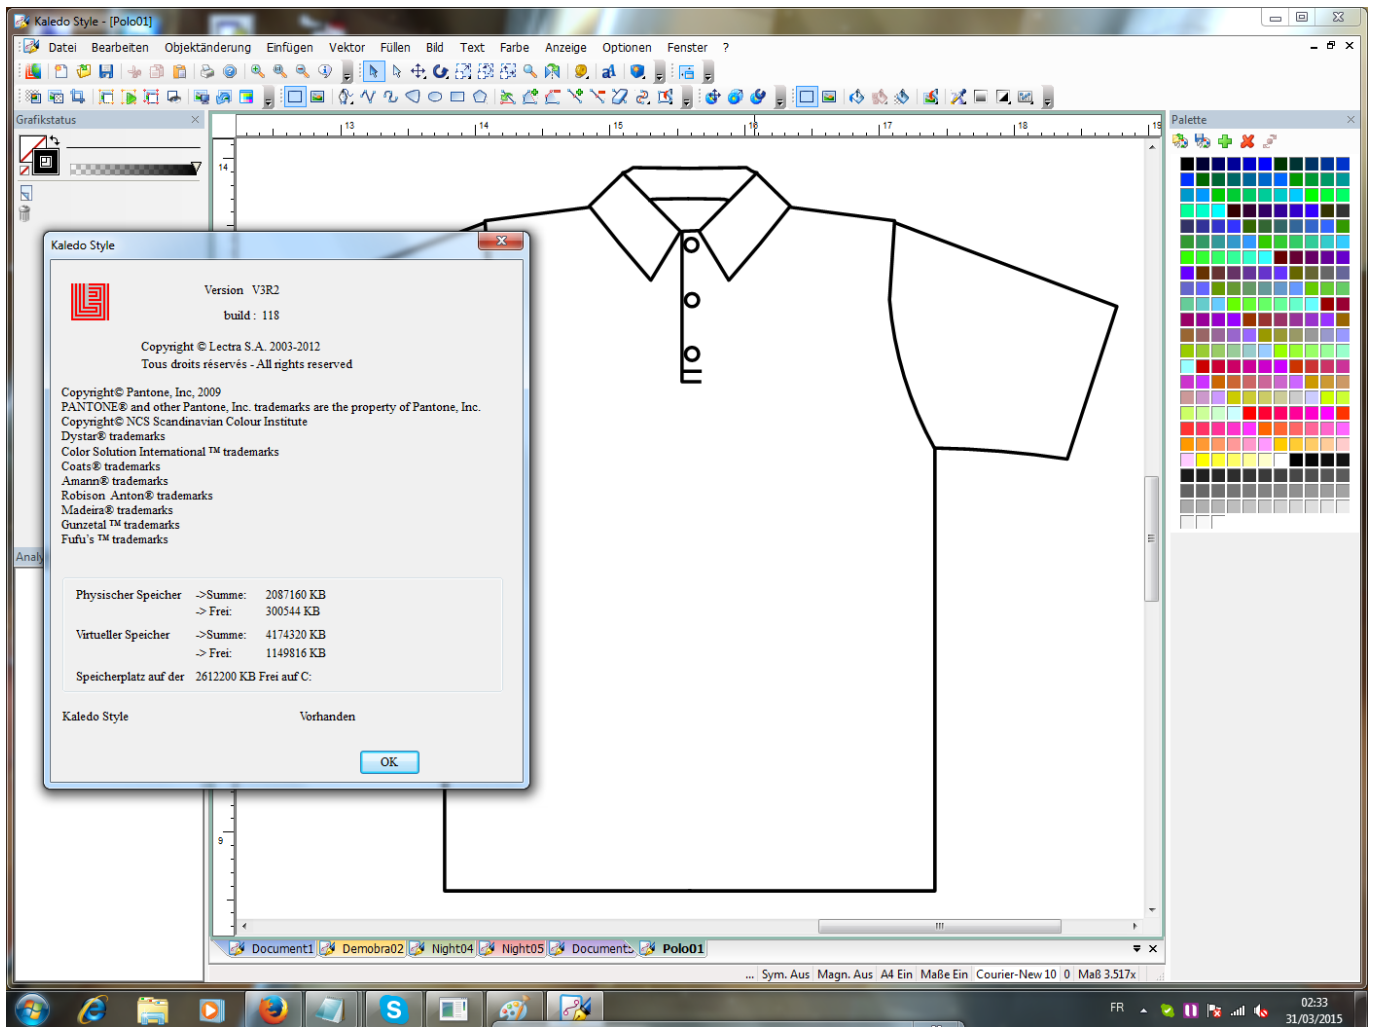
Kaledo Style - [Polo01]

Datei Bearbeiten Objektänderung Einfügen Vektor Füllen Bild Text Farbe Anzeige Optionen Fenster ?

Grafikstatus

Palette

13 14 15 16 17 18 19

14

9

Analy

Kaledo Style

Version V3R2

build : 118

Copyright © Lectra S.A. 2003-2012
Tous droits réservés - All rights reserved

Copyright© Pantone, Inc, 2009
PANTONE® and other Pantone, Inc. trademarks are the property of Pantone, Inc.
Copyright© NCS Scandinavian Colour Institute
Dystar® trademarks
Color Solution International ™ trademarks
Coats® trademarks
Amann® trademarks
Robison Anton® trademarks
Madeira® trademarks
Gunzetal ™ trademarks
Fufu's ™ trademarks

| Physischer Speicher | ->Summe: | 2087160 KB |
|---|---|---|
| | -> Frei: | 300544 KB |
| Virtueller Speicher | ->Summe: | 4174320 KB |
| | -> Frei: | 1149816 KB |
| Speicherplatz auf der | 2612200 KB Frei auf C: | |

Kaledo Style Vorhanden

OK

Document1 Demobra02 Night04 Night05 Document Polo01

... Sym. Aus Magn. Aus A4 Ein Maße Ein Courier-New 10 0 Maß 3.517x

FR 02:33 31/03/2015